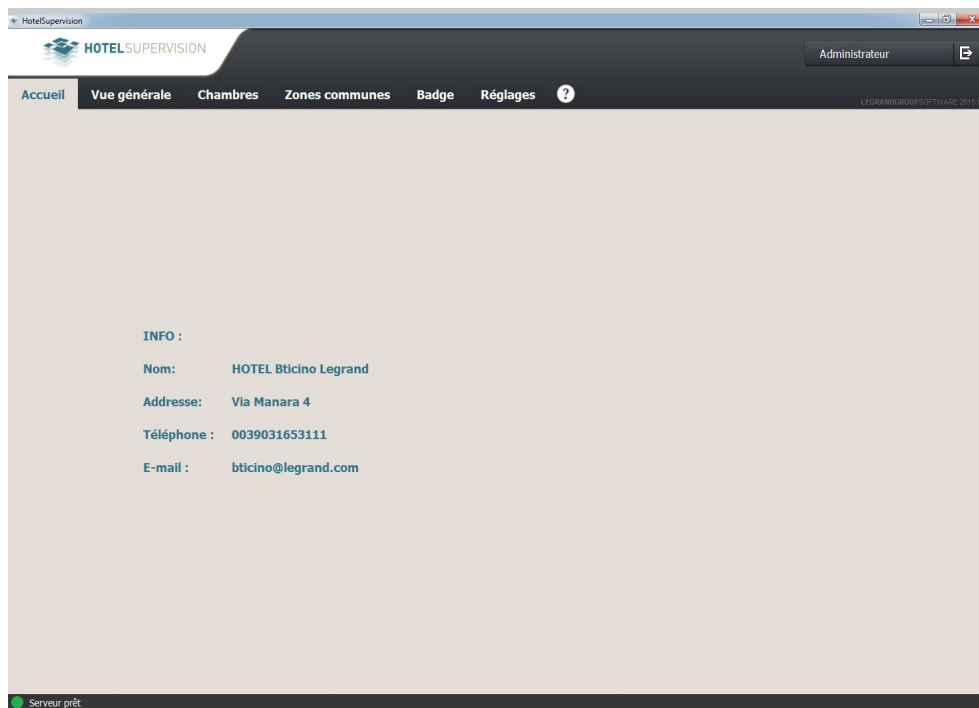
HotelSupervision

HOTELSUPERVISION

Administrateur

Accueil Vue générale Chambres Zones communes Badge Réglages ?

LEGRANDGROUPSOFTWARE 2015

INFO :

Nom: HOTEL Bticino Legrand

Addresse: Via Manara 4

Téléphone : 0039031653111

E-mail : bticino@legrand.com

Serveur prêt